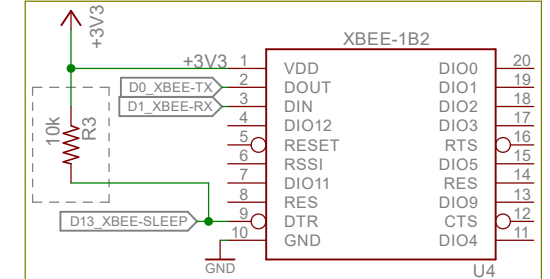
+3V3

XBEE-1B2

+3V3

| 1 | VDD | DIO0 | 20 |
|---|---|---|---|
| 2 | DOUT | DIO1 | 19 |
| 3 | DIN | DIO2 | 18 |
| 4 | DIO12 | DIO3 | 17 |
| 5 | RESET | RTS | 16 |
| 6 | RSSI | DIO5 | 15 |
| 7 | DIO11 | RES | 14 |
| 8 | RES | DIO9 | 13 |
| 9 | DTR | CTS | 12 |
| 10 | GND | DIO4 | 11 |

D0_XBEE-TX

D1_XBEE-RX

10k

R3

D13_XBEE-SLEEP

GND

U4